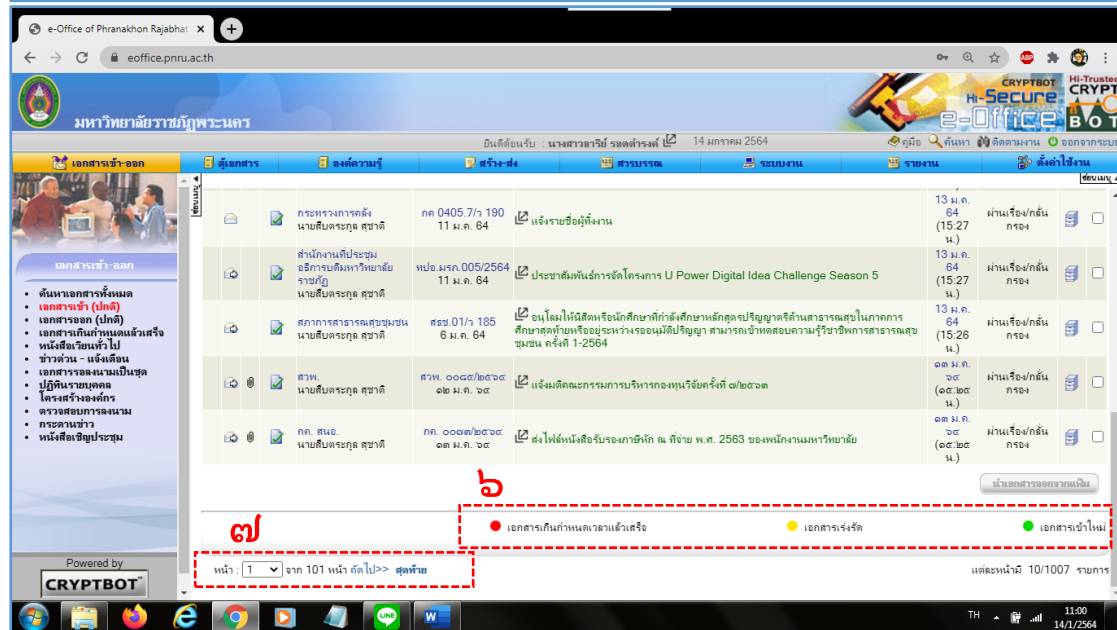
e-Office of Phranakhon Rajabhat

eoffice.pnru.ac.th

มหาวิทยาลัยราชภัฏพระนคร

CRYPTBOT Hi-Secure e-Office

Hi-Trusted CRYPT BOT

ยินดีต้อนรับ : นางสาวอารีย์ รอดตำรงค์ 14 มกราคม 2564

คู่มือ ค้นหา ติดตามงาน ออกจากระบบ

เอกสารเข้า-ออก | ตู้เอกสาร | องค์ความรู้ | สร้าง-ส่ง | สารบรรณ | ระบบงาน | รายงาน | ตั้งค่าใช้งาน

ซ่อนเมนู

เอกสารเข้า-ออก

- ค้นหาเอกสารทั้งหมด
- เอกสารเข้า (ปกติ)
- เอกสารออก (ปกติ)
- เอกสารเกินกำหนดแล้วเสร็จ
- หนังสือเวียนทั่วไป
- ข่าวด่วน - แจ้งเตือน
- เอกสารรอลงนามเป็นชุด
- ปฏิทินรายบุคคล
- โครงสร้างองค์กร
- ตรวจสอบการลงนาม
- กระดานข่าว
- หนังสือเชิญประชุม

Powered by CRYPTBOT

| | | | | | | | | |
|---|---|---|---|---|---|---|---|---|
| | | กระทรวงการคลัง นายสืบตระกูล สุขาติ | กค 0405.7/ว 190 11 ม.ค. 64 | แจ้งรายชื่อผู้พึ่งงาน | 13 ม.ค. 64 (15:27 น.) | ผ่านเรื่อง/กลั่นกรอง | | |
| | | สำนักงานที่ประชุมอธิการบดีมหาวิทยาลัยราชภัฏ นายสืบตระกูล สุขาติ | ทปอ.มรภ.005/2564 11 ม.ค. 64 | ประชาสัมพันธ์การจัดโครงการ U Power Digital Idea Challenge Season 5 | 13 ม.ค. 64 (15:27 น.) | ผ่านเรื่อง/กลั่นกรอง | | |
| | | สภาการสาธารณสุขชุมชน นายสืบตระกูล สุขาติ | สธช.01/ว 185 6 ม.ค. 64 | อนุโลมให้นิสิตหรือนักศึกษาที่กำลังศึกษาหลักสูตรปริญญาตรีด้านสาธารณสุขในภาคการศึกษาสุดท้ายหรือผู้ระหว่างรออนุมัติปริญญา สามารถเข้าทดสอบความรู้วิชาชีพการสาธารณสุขชุมชน ครั้งที่ 1-2564 | 13 ม.ค. 64 (15:26 น.) | ผ่านเรื่อง/กลั่นกรอง | | |
| | | สวพ. นายสืบตระกูล สุขาติ | สวพ. ๐๐๕๓/๒๕๖๔ ๑๒ ม.ค. ๖๔ | แจ้งมติคณะกรรมการบริหารกองทุนวิจัยครั้งที่ ๗/๒๕๖๓ | ๑๓ ม.ค. ๖๔ (๑๕:๒๕ น.) | ผ่านเรื่อง/กลั่นกรอง | | |
| | | กค. สนอ. นายสืบตระกูล สุขาติ | กค. ๐๐๗๓/๒๕๖๔ ๑๓ ม.ค. ๖๔ | ส่งไฟล์หนังสือรับรองภาษีหัก ณ ที่จ่าย พ.ศ. 2563 ของพนักงานมหาวิทยาลัย | ๑๓ ม.ค. ๖๔ (๑๕:๒๕ น.) | ผ่านเรื่อง/กลั่นกรอง | | |

๖

นำเอกสารออกจากแฟ้ม

๗

เอกสารเกินกำหนดเวลาแล้วเสร็จ  เอกสารเร่งรัด  เอกสารเข้าใหม่

หน้า : 1 จาก 101 หน้า ถัดไป>> สุดท้าย

แต่ละหน้ามี 10/1007 รายการ

TH 11:00 14/1/2564